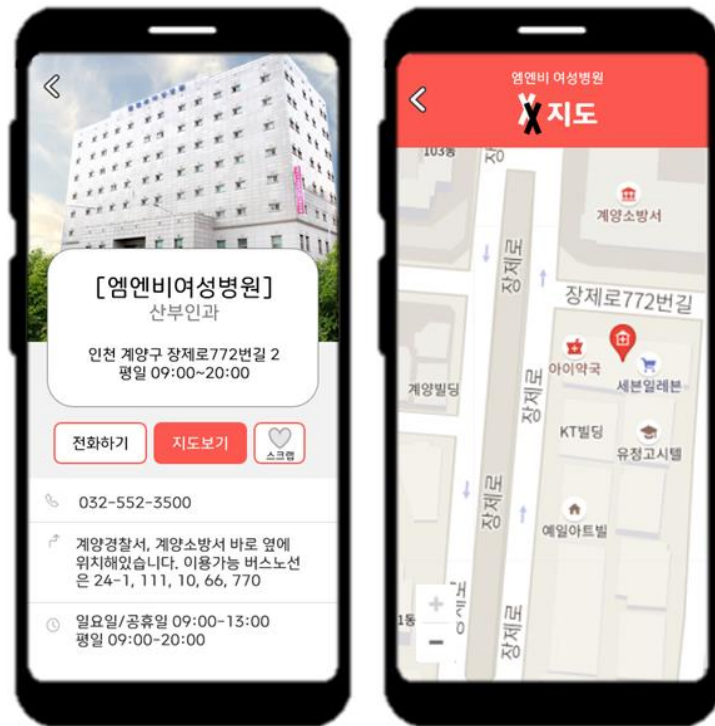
[엠엔비여성병원]
산부인과

인천 계양구 장제로772번길 2
평일 09:00~20:00

전화하기
지도보기
스크랩

032-552-3500

계양경찰서, 계양소방서 바로 옆에 위치해있습니다. 이용가능 버스노선은 24-1, 111, 10, 66, 770

일요일/공휴일 09:00-13:00
평일 09:00-20:00

엠엔비 여성병원
지도

103동
장제로
계양소방서
장제로772번길
아이약국
세븐일레븐
계양빌딩
장제로
KT빌딩
유정고시텔
장제로
예일아트빌
1동
장제로
장제로